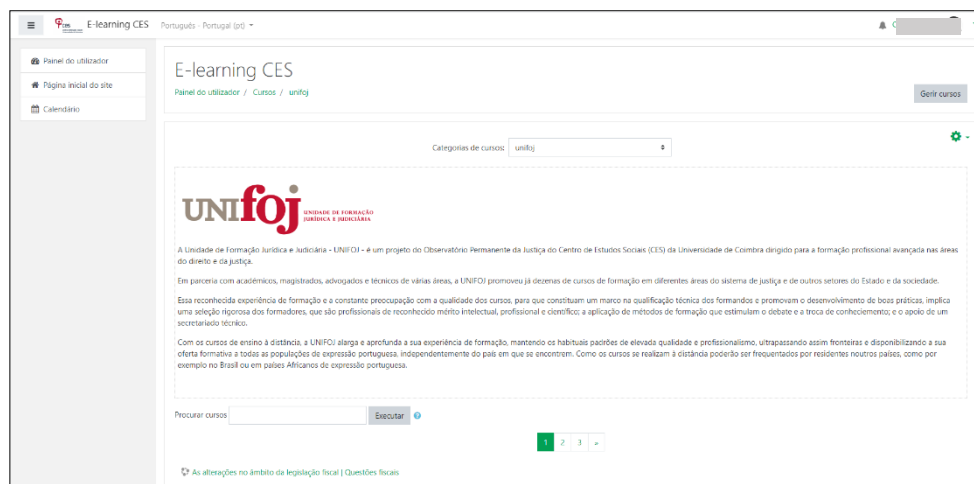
E-learning CES Português - Portugal (pt)

Painel do utilizador
Página inicial do site
Calendário

E-learning CES
Painel do utilizador / Cursos / unifoj
Gerir cursos

Categorias de cursos: unifoj

UNIFOJ UNIDADE DE FORMAÇÃO JURÍDICA E JUDICIÁRIA

A Unidade de Formação Jurídica e Judiciária - UNIFOJ - é um projeto do Observatório Permanente da Justiça do Centro de Estudos Sociais (CES) da Universidade de Coimbra dirigido para a formação profissional avançada nas áreas do direito e da justiça.

Em parceria com académicos, magistrados, advogados e técnicos de várias áreas, a UNIFOJ promoveu já dezenas de cursos de formação em diferentes áreas do sistema de justiça e de outros setores do Estado e da sociedade.

Essa reconhecida experiência de formação e a constante preocupação com a qualidade dos cursos, para que constituam um marco na qualificação técnica dos formandos e promovam o desenvolvimento de boas práticas, implica uma seleção rigorosa dos formadores, que são profissionais de reconhecido mérito intelectual, profissional e científico; a aplicação de métodos de formação que estimulam o debate e a troca de conhecimento; e o apoio de um secretariado técnico.

Com os cursos de ensino à distância, a UNIFOJ alarga e aprofunda a sua experiência de formação, mantendo os habituais padrões de elevada qualidade e profissionalismo, ultrapassando assim fronteiras e disponibilizando a sua oferta formativa a todas as populações de expressão portuguesa, independentemente do país em que se encontrem. Como os cursos se realizam à distância poderão ser frequentados por residentes noutros países, como por exemplo no Brasil ou em países Africanos de expressão portuguesa.

Procurar cursos Executar

1 2 3 »

As alterações no âmbito da legislação fiscal | Questões fiscais